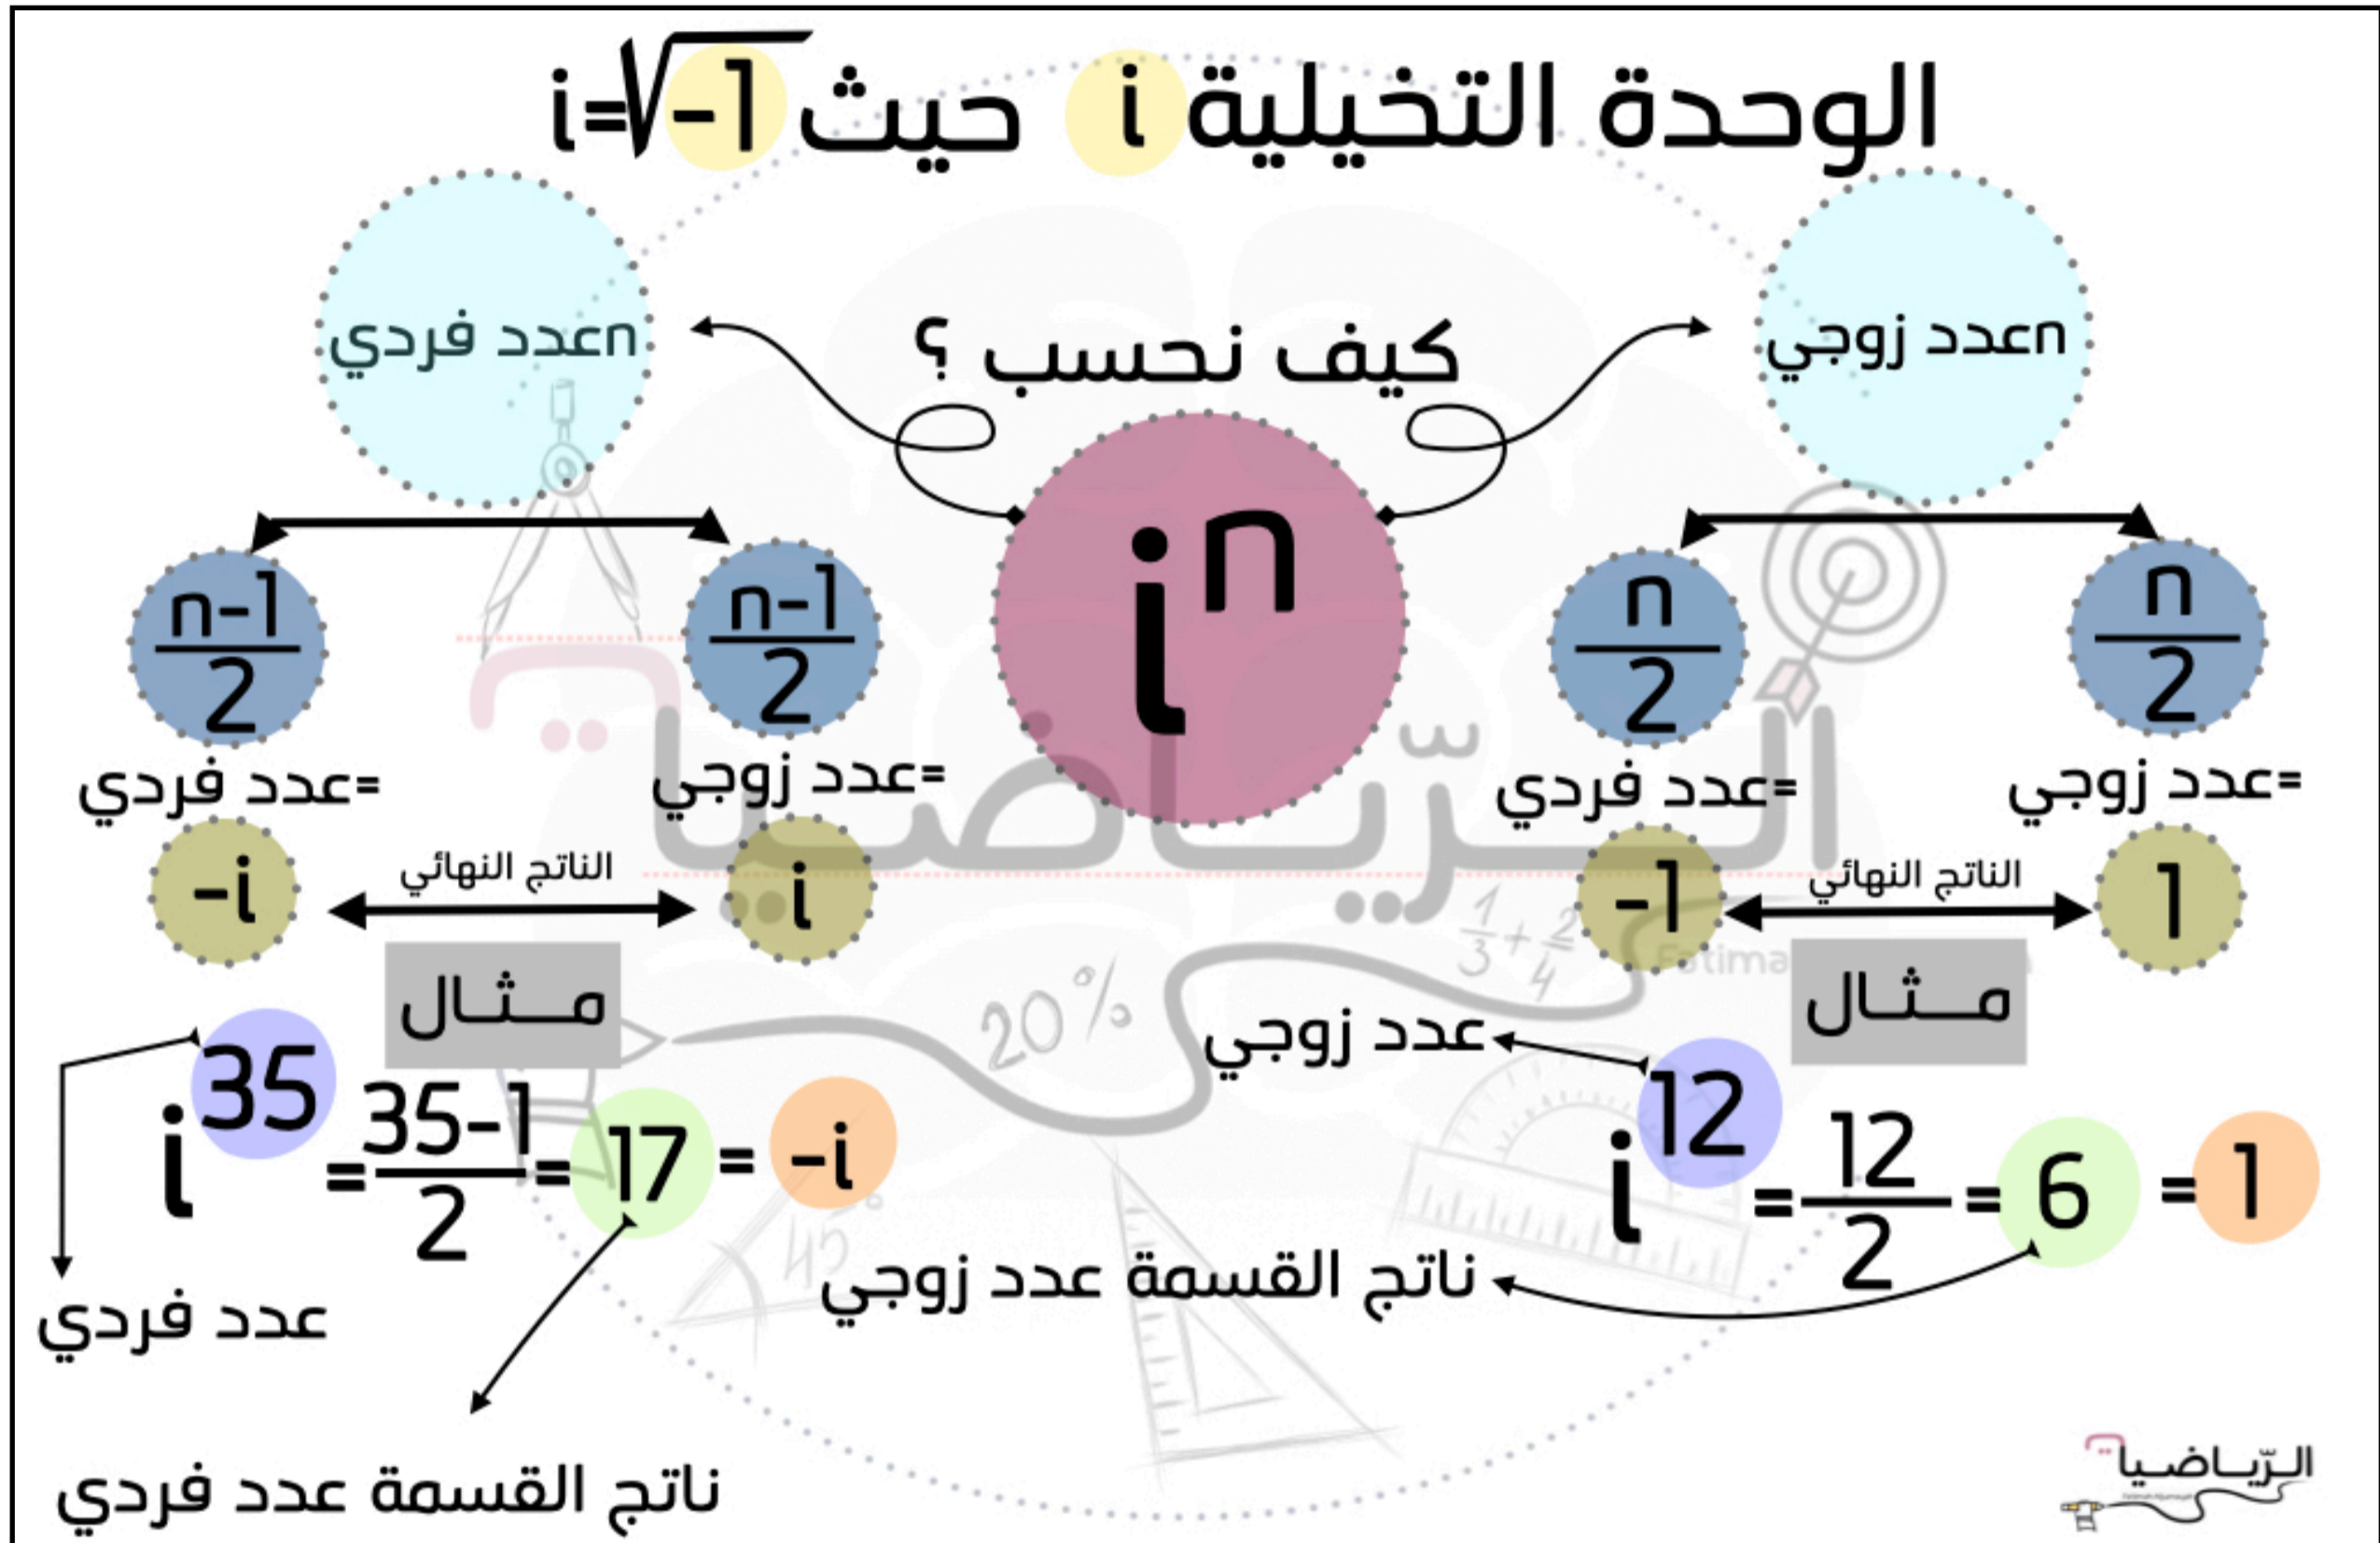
الوحدة التخيلية i حيث $i=\sqrt{-1}$

كيف نحسب ؟

$i^n$

n عدد زوجي

n عدد فردي

$\frac{n}{2}$ = عدد زوجي

$\frac{n}{2}$ = عدد فردي

الناتج النهائي

1

-1

$\frac{n-1}{2}$ = عدد زوجي

$\frac{n-1}{2}$ = عدد فردي

الناتج النهائي

i

-i

مـــثال

عدد زوجي

$i^{12} = \frac{12}{2} = 6 = 1$

ناتج القسمة عدد زوجي

مـــثال

$i^{35} = \frac{35-1}{2} = 17 = -i$

عدد فردي

ناتج القسمة عدد فردي

الرّيـاضيـا

Fatima

20%

الرّيـاضيـا